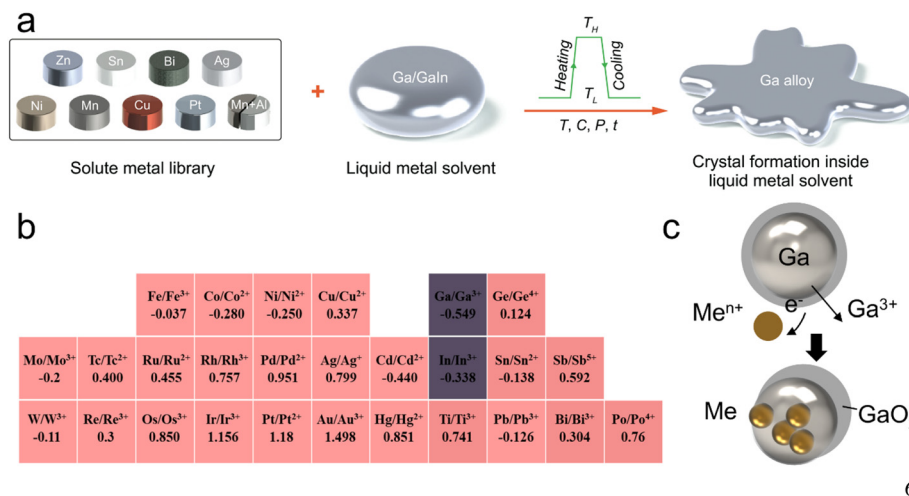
a

Zn Sn Bi Ag
Ni Mn Cu Pt Mn+Al

Solute metal library

+

Ga/GaIn

Liquid metal solvent

$T_H$
Heating
Cooling
$T_L$
$T$, $C$, $P$, $t$

Ga alloy

Crystal formation inside liquid metal solvent

b

| | | | | | | | | | |
|---|---|---|---|---|---|---|---|---|---|
| | | Fe/Fe$^{3+}$ -0.037 | Co/Co$^{2+}$ -0.280 | Ni/Ni$^{2+}$ -0.250 | Cu/Cu$^{2+}$ 0.337 | | Ga/Ga$^{3+}$ -0.549 | Ge/Ge$^{4+}$ 0.124 | | |
| Mo/Mo$^{3+}$ -0.2 | Tc/Tc$^{2+}$ 0.400 | Ru/Ru$^{2+}$ 0.455 | Rh/Rh$^{3+}$ 0.757 | Pd/Pd$^{2+}$ 0.951 | Ag/Ag$^{+}$ 0.799 | Cd/Cd$^{2+}$ -0.440 | In/In$^{3+}$ -0.338 | Sn/Sn$^{2+}$ -0.138 | Sb/Sb$^{5+}$ 0.592 | |
| W/W$^{3+}$ -0.11 | Re/Re$^{3+}$ 0.3 | Os/Os$^{3+}$ 0.850 | Ir/Ir$^{3+}$ 1.156 | Pt/Pt$^{2+}$ 1.18 | Au/Au$^{3+}$ 1.498 | Hg/Hg$^{2+}$ 0.851 | Ti/Ti$^{3+}$ 0.741 | Pb/Pb$^{3+}$ -0.126 | Bi/Bi$^{3+}$ 0.304 | Po/Po$^{4+}$ 0.76 |

c

Ga
Me$^{n+}$
e$^-$
Ga$^{3+}$
Me
GaO